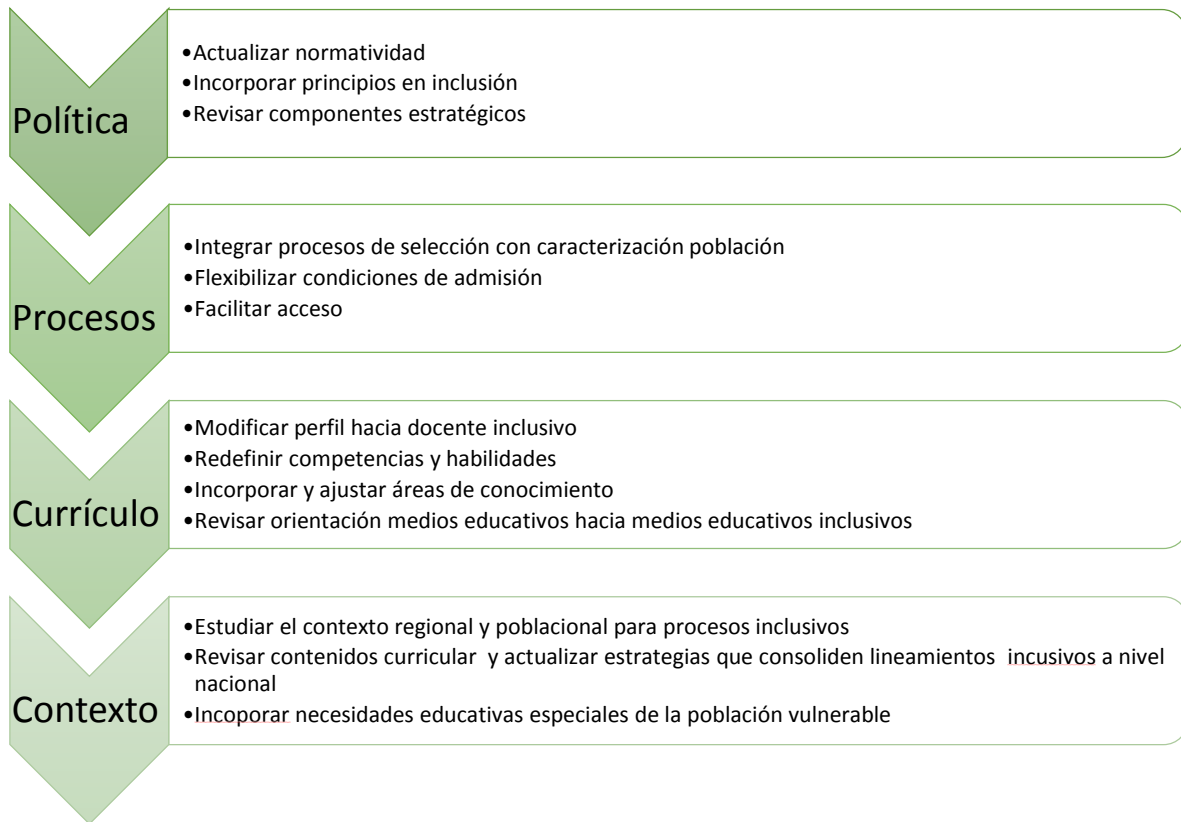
Política

•Actualizar normatividad
•Incorporar principios en inclusión
•Revisar componentes estratégicos

Procesos

•Integrar procesos de selección con caracterización población
•Flexibilizar condiciones de admisión
•Facilitar acceso

Currículo

•Modificar perfil hacia docente inclusivo
•Redefinir competencias y habilidades
•Incorporar y ajustar áreas de conocimiento
•Revisar orientación medios educativos hacia medios educativos inclusivos

Contexto

•Estudiar el contexto regional y poblacional para procesos inclusivos
•Revisar contenidos curricular y actualizar estrategias que consoliden lineamientos incusivos a nivel nacional
•Incoporar necesidades educativas especiales de la población vulnerable